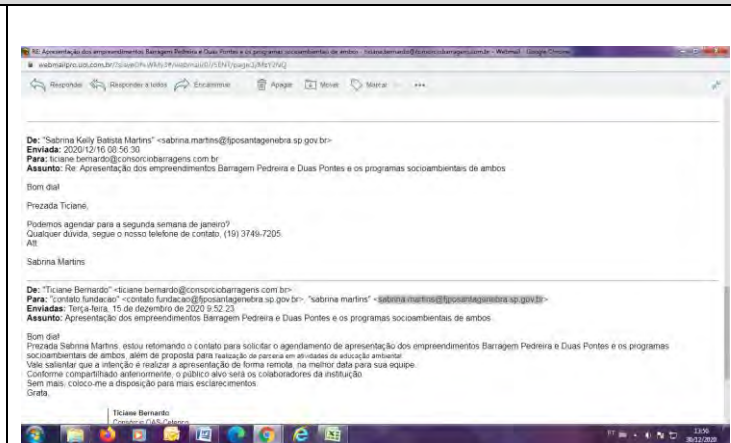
RE: Apresentação dos empreendimentos Barragem Pedreira e Duas Pontes e os programas socioambientais de ambos - ticiane.bernardo@consorciobarragens.com.br - Webmail - Google Chrome

webmailpro.uol.com.br/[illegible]

Responder Responder a todos Encaminhar Apagar Mover Marcar ...

De: "Sabrina Kelly Batista Martins" <sabrina.martins@fjposantagenebra.sp.gov.br>
Enviada: 2020/12/16 08:56:30
Para: ticiane.bernardo@consorciobarragens.com.br
Assunto: Re: Apresentação dos empreendimentos Barragem Pedreira e Duas Pontes e os programas socioambientais de ambos

Bom dia!

Prezada Ticiane,

Podemos agendar para a segunda semana de janeiro?
Qualquer dúvida, segue o nosso telefone de contato, (19) 3749-7205.
Att

Sabrina Martins

De: "Ticiane Bernardo" <ticiane.bernardo@consorciobarragens.com.br>
Para: "contato fundacao" <contato.fundacao@fjposantagenebra.sp.gov.br>, "sabrina martins" <sabrina.martins@fjposantagenebra.sp.gov.br>
Enviadas: Terça-feira, 15 de dezembro de 2020 9:52:23
Assunto: Apresentação dos empreendimentos Barragem Pedreira e Duas Pontes e os programas socioambientais de ambos

Bom dia!
Prezada Sabrina Martins, estou retomando o contato para solicitar o agendamento de apresentação dos empreendimentos Barragem Pedreira e Duas Pontes e os programas socioambientais de ambos, além de proposta para realização de parceria em atividades de educação ambiental.
Vale salientar que a intenção é realizar a apresentação de forma remota, na melhor data para sua equipe.
Conforme compartilhado anteriormente, o público alvo será os colaboradores da instituição.
Sem mais, coloco-me à disposição para mais esclarecimentos.
Grata,

Ticiane Bernardo
Consórcio CAS Cetenco

13:56
30/12/2020